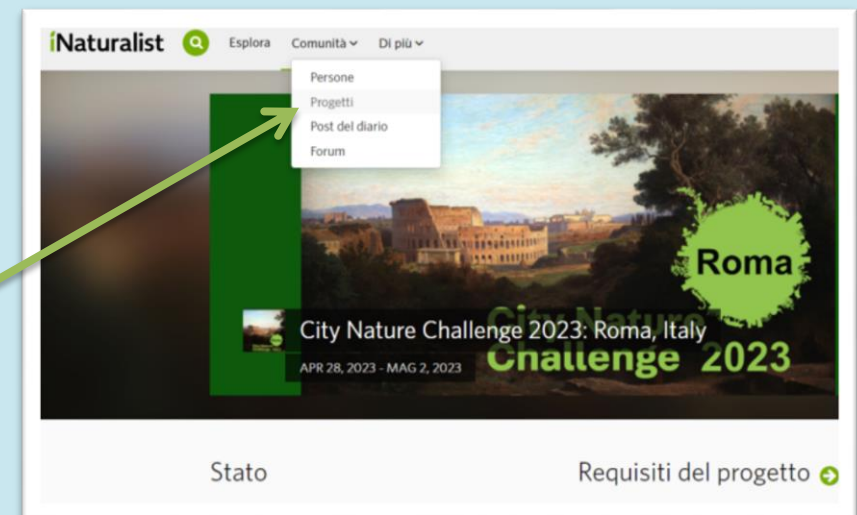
iNaturalist Esplora Comunità Di più

Persone
Progetti
Post del diario
Forum

City Nature Challenge 2023

Roma

City Nature Challenge 2023: Roma, Italy
APR 28, 2023 - MAG 2, 2023

Stato

Requisiti del progetto